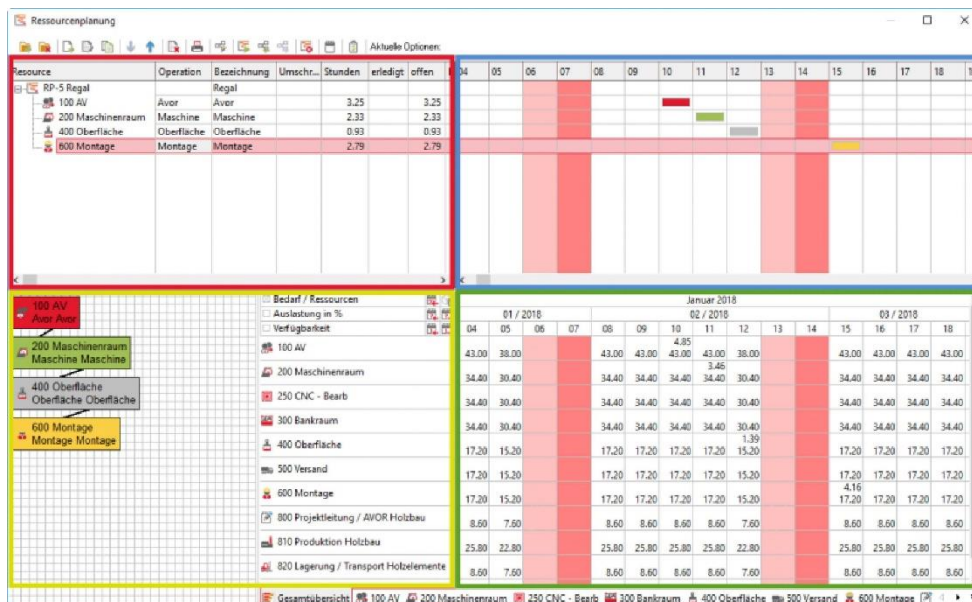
Ressourcenplanung

Aktuelle Optionen:

| Resource | Operation | Bezeichnung | Umschr... | Stunden | erledigt | offen |
|---|---|---|---|---|---|---|
| RP-5 Regal | | Regal | | | | |
| 100 AV | Avor | Avor | | 3.25 | | 3.25 |
| 200 Maschinenraum | Maschine | Maschine | | 2.33 | | 2.33 |
| 400 Oberfläche | Oberfläche | Oberfläche | | 0.93 | | 0.93 |
| 600 Montage | Montage | Montage | | 2.79 | | 2.79 |

04 05 06 07 08 09 10 11 12 13 14 15 16 17 18

100 AV
Avor Avor

200 Maschinenraum
Maschine Maschine

400 Oberfläche
Oberfläche Oberfläche

600 Montage
Montage Montage

Bedarf / Ressourcen
Auslastung in %
Verfügbarkeit

Januar 2018

| | 01 / 2018 | | | | 02 / 2018 | | | | | | | 03 / 2018 | | | |
|---|---|---|---|---|---|---|---|---|---|---|---|---|---|---|---|
| | 04 | 05 | 06 | 07 | 08 | 09 | 10 | 11 | 12 | 13 | 14 | 15 | 16 | 17 | 18 |
| 100 AV | 43.00 | 38.00 | | | 43.00 | 43.00 | 4.85 43.00 | 43.00 | 38.00 | | | 43.00 | 43.00 | 43.00 | 43.00 |
| 200 Maschinenraum | 34.40 | 30.40 | | | 34.40 | 34.40 | 34.40 | 3.46 34.40 | 30.40 | | | 34.40 | 34.40 | 34.40 | 34.40 |
| 250 CNC - Bearb | 34.40 | 30.40 | | | 34.40 | 34.40 | 34.40 | 34.40 | 30.40 | | | 34.40 | 34.40 | 34.40 | 34.40 |
| 300 Bankraum | 34.40 | 30.40 | | | 34.40 | 34.40 | 34.40 | 34.40 | 30.40 | | | 34.40 | 34.40 | 34.40 | 34.40 |
| 400 Oberfläche | 17.20 | 15.20 | | | 17.20 | 17.20 | 17.20 | 17.20 | 1.39 15.20 | | | 17.20 | 17.20 | 17.20 | 17.20 |
| 500 Versand | 17.20 | 15.20 | | | 17.20 | 17.20 | 17.20 | 17.20 | 15.20 | | | 17.20 | 17.20 | 17.20 | 17.20 |
| 600 Montage | 17.20 | 15.20 | | | 17.20 | 17.20 | 17.20 | 17.20 | 15.20 | | | 4.16 17.20 | 17.20 | 17.20 | 17.20 |
| 800 Projektleitung / AVOR Holzbau | 8.60 | 7.60 | | | 8.60 | 8.60 | 8.60 | 8.60 | 7.60 | | | 8.60 | 8.60 | 8.60 | 8.60 |
| 810 Produktion Holzbau | 25.80 | 22.80 | | | 25.80 | 25.80 | 25.80 | 25.80 | 22.80 | | | 25.80 | 25.80 | 25.80 | 25.80 |
| 820 Lagerung / Transport Holzelemente | 8.60 | 7.60 | | | 8.60 | 8.60 | 8.60 | 8.60 | 7.60 | | | 8.60 | 8.60 | 8.60 | 8.60 |

Gesamtübersicht | 100 AV | 200 Maschinenraum | 250 CNC - Bearb | 300 Bankraum | 400 Oberfläche | 500 Versand | 600 Montage